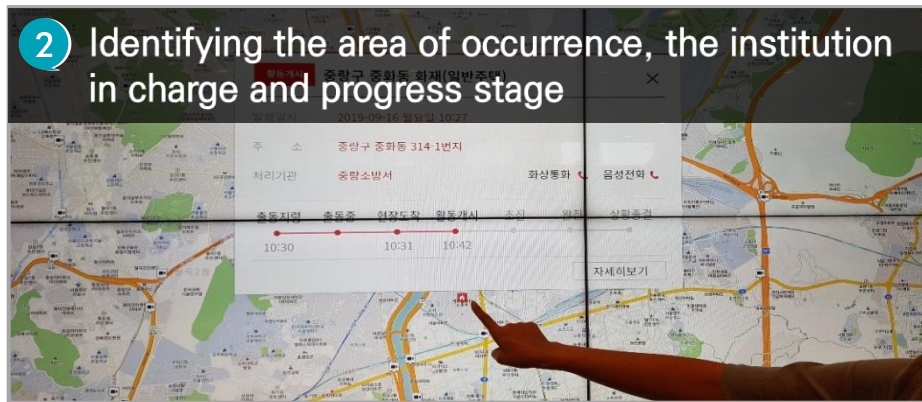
2 Identifying the area of occurrence, the institution in charge and progress stage

활동개시 중랑구 중화동 화재(일반주택)

발생일시 2019-09-16 월요일 10:27

주 소 중랑구 중화동 314-1번지

처리기관 중랑소방서

화상통화 음성전화

출동지령 출동중 현장도착 활동개시 조사 완진 상황종결

10:30 10:31 10:42

자세히보기